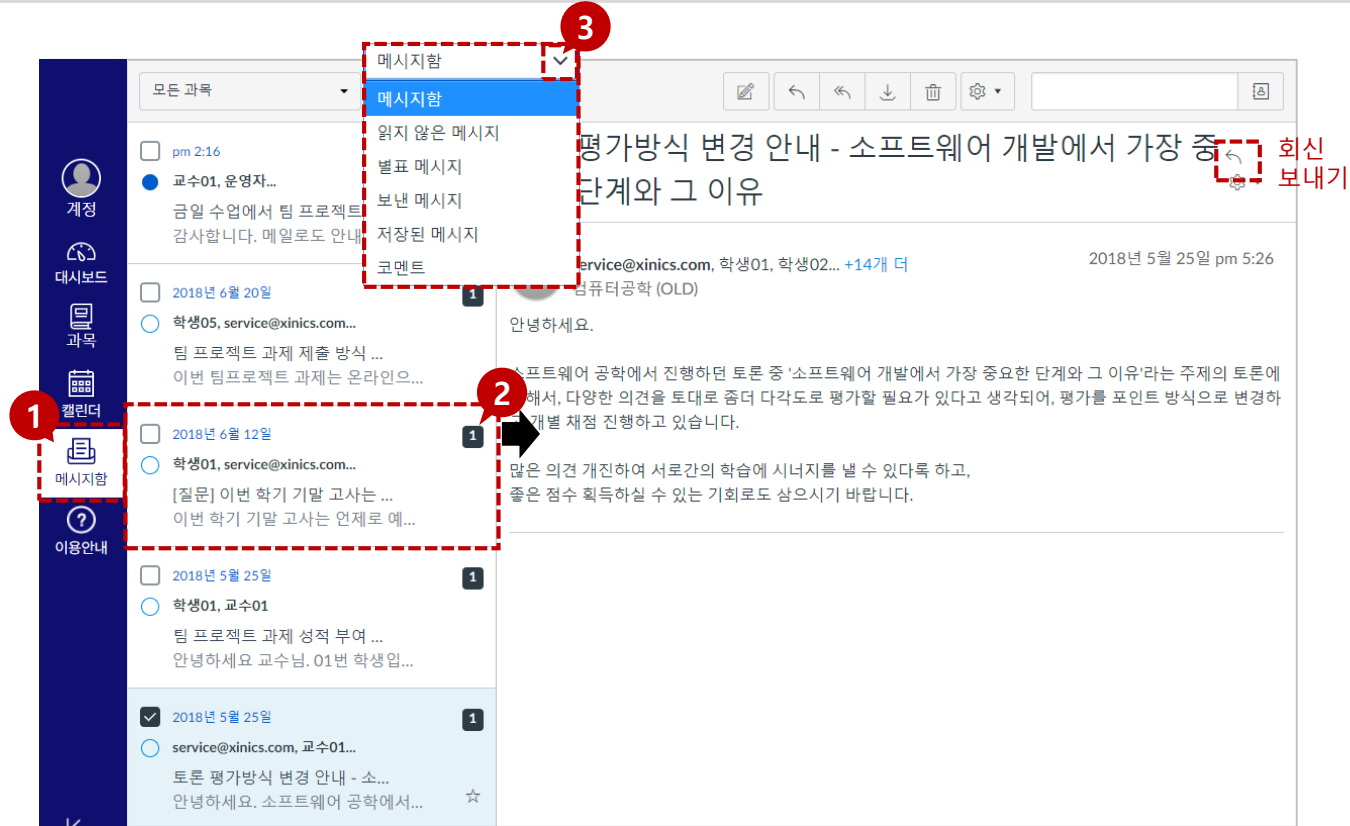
3

메시지함

메시지함
읽지 않은 메시지
별표 메시지
보낸 메시지
저장된 메시지
코멘트

모든 과목

계정
대시보드
과목
캘린더
1
메시지함
이용안내

pm 2:16
교수01, 운영자...
금일 수업에서 팀 프로젝트
감사합니다. 메일로도 안내

2018년 6월 20일
1
학생05, service@xinics.com...
팀 프로젝트 과제 제출 방식 ...
이번 팀프로젝트 과제는 온라인으...

2
2018년 6월 12일
1
학생01, service@xinics.com...
[질문] 이번 학기 기말 고사는 ...
이번 학기 기말 고사는 언제로 예...

2018년 5월 25일
1
학생01, 교수01
팀 프로젝트 과제 성적 부여 ...
안녕하세요 교수님. 01번 학생입...

2018년 5월 25일
1
service@xinics.com, 교수01...
토론 평가방식 변경 안내 - 소...
안녕하세요. 소프트웨어 공학에서...

평가방식 변경 안내 - 소프트웨어 개발에서 가장 중 단계와 그 이유

회신 보내기

service@xinics.com, 학생01, 학생02... +14개 더
2018년 5월 25일 pm 5:26
컴퓨터공학 (OLD)

안녕하세요.

소프트웨어 공학에서 진행하던 토론 중 '소프트웨어 개발에서 가장 중요한 단계와 그 이유'라는 주제의 토론에 대해서, 다양한 의견을 토대로 좀더 다각도로 평가할 필요가 있다고 생각되어, 평가를 포인트 방식으로 변경하여 개별 채점 진행하고 있습니다.

많은 의견 개진하여 서로간의 학습에 시너지를 낼 수 있다록 하고,
좋은 점수 획득하실 수 있는 기회로도 삼으시기 바랍니다.